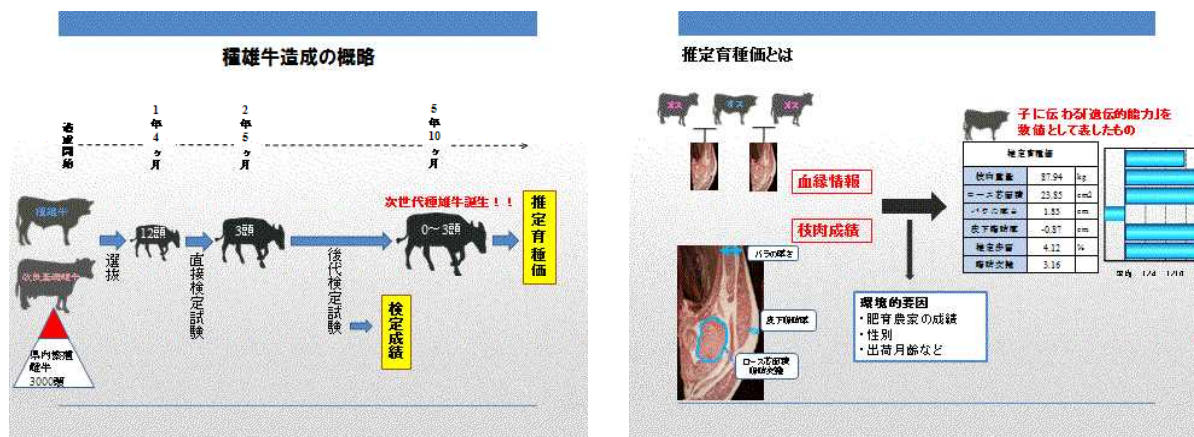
種雄牛造成の概略

造成開始

1年4ヶ月

2年5ヶ月

5年10ヶ月

種雄牛

改良基礎雌牛

県内繁殖雌牛 3000頭

選抜

12頭

直接検定試験

3頭

後代検定試験

0～3頭

次世代種雄牛誕生！！

推定育種価

検定成績

推定育種価とは

メス

オス

メス

血縁情報

枝肉成績

バラの厚さ

皮下脂肪厚

ロース芯面積 脂肪交雑

子に伝わる「遺伝的能力」を数値として表したもの

推定育種価

| | | |
|---|---|---|
| 枝肉重量 | 87.94 | kg |
| ロース芯面積 | 23.85 | cm2 |
| バラの厚さ | 1.85 | cm |
| 皮下脂肪厚 | -0.87 | cm |
| 推定歩留 | 4.12 | % |
| 脂肪交雑 | 3.16 | |

環境的要因
・肥育農家の成績
・性別
・出荷月齢など